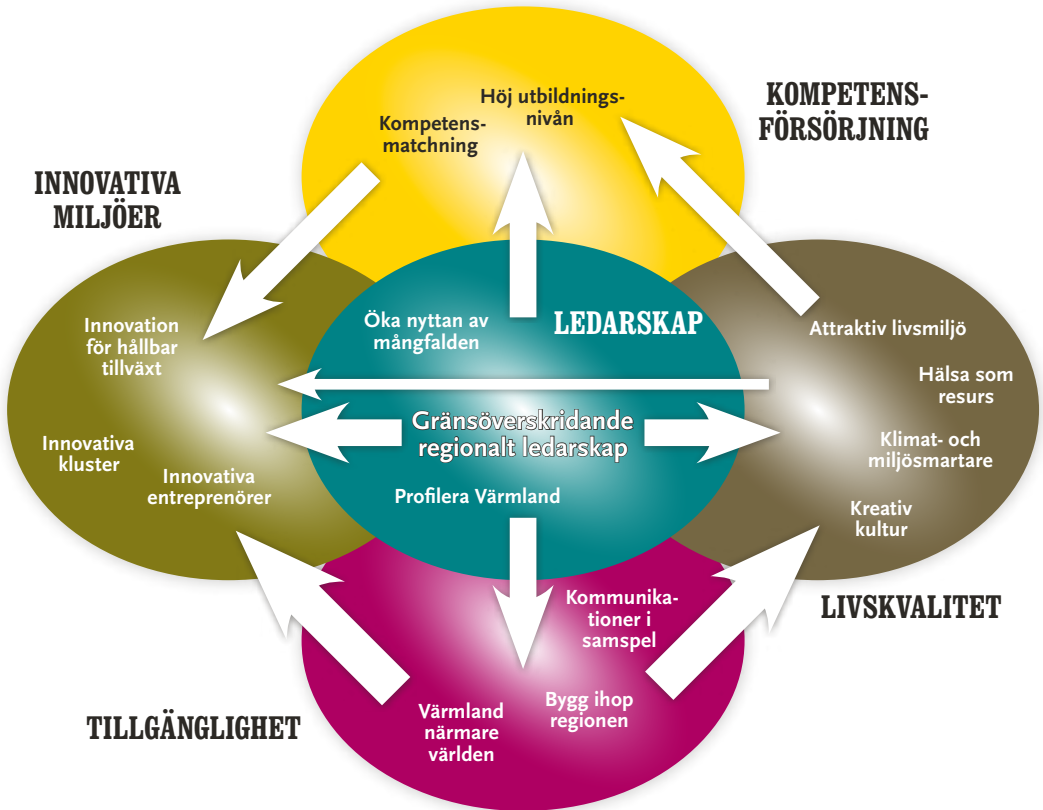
KOMPETENSFÖRSÖRJNING

Höj utbildningsnivån

Kompetensmatchning

INNOVATIVA MILJÖER

LEDARSKAP

Öka nyttan av mångfalden

Innovation för hållbar tillväxt

Attraktiv livsmiljö

Hälsa som resurs

Gränsöverskridande regionalt ledarskap

Innovativa kluster

Innovativa entreprenörer

Klimat- och miljösmartare

Profilera Värmland

Kreativ kultur

Kommunikationer i samspel

LIVSKVALITET

Bygg ihop regionen

Värmland närmare världen

TILLGÄNGLIGHET